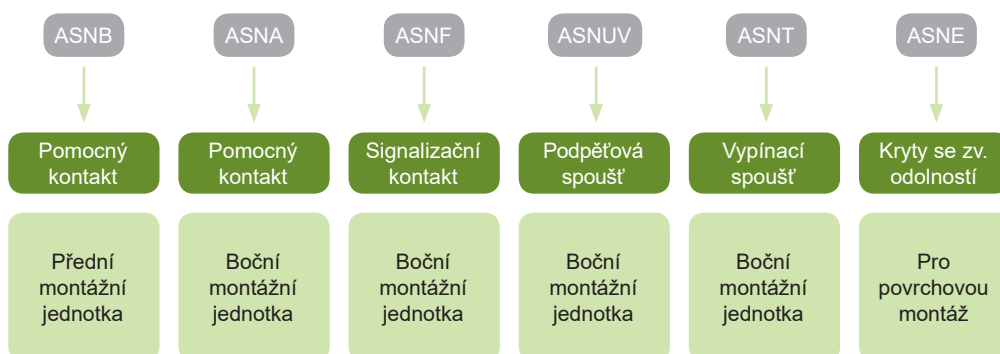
ASNB

Pomocný kontakt

Přední montážní jednotka

ASNA

Pomocný kontakt

Boční montážní jednotka

ASNF

Signalizační kontakt

Boční montážní jednotka

ASNUV

Podpěťová spoušť

Boční montážní jednotka

ASNT

Vypínací spoušť

Boční montážní jednotka

ASNE

Kryty se zv. odolností

Pro povrchovou montáž